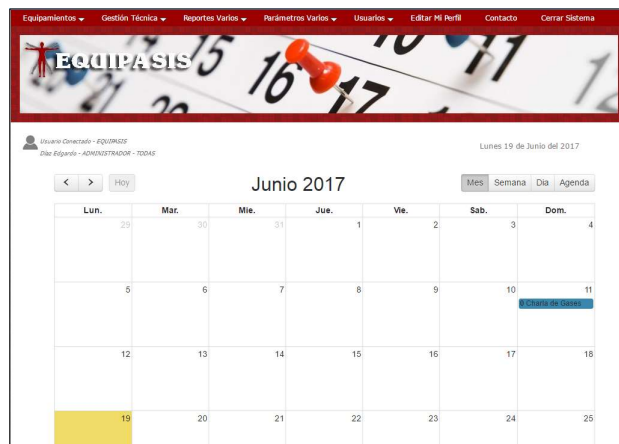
Equipamientos ▾ Gestión Técnica ▾ Reportes Varios ▾ Parámetros Varios ▾ Usuarios ▾ Editar Mi Perfil Contacto Cerrar Sistema

EQUIPASIS

Usuario Conectado - EQUIPASIS
Díaz Edgardo - ADMINISTRADOR - TODAS

Lunes 19 de Junio del 2017

< > Hoy

Junio 2017

Mes Semana Dia Agenda

| Lun. | Mar. | Mie. | Jue. | Vie. | Sáb. | Dom. |
|---|---|---|---|---|---|---|
| 29 | 30 | 31 | 1 | 2 | 3 | 4 |
| 5 | 6 | 7 | 8 | 9 | 10 | 11 8 Charla de Gases |
| 12 | 13 | 14 | 15 | 16 | 17 | 18 |
| 19 | 20 | 21 | 22 | 23 | 24 | 25 |